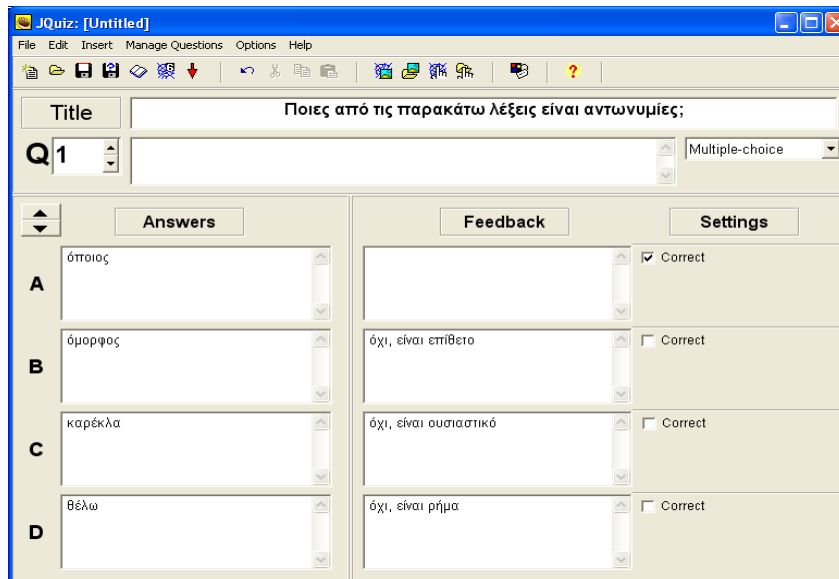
JQuiz: [Untitled]

File Edit Insert Manage Questions Options Help

Title Ποιες από τις παρακάτω λέξεις είναι αντωνυμίες;

Q 1

Multiple-choice

Answers

Feedback

Settings

A όποιος

☑ Correct

B όμορφος

όχι, είναι επίθετο

☐ Correct

C καρέκλα

όχι, είναι ουσιαστικό

☐ Correct

D θέλω

όχι, είναι ρήμα

☐ Correct